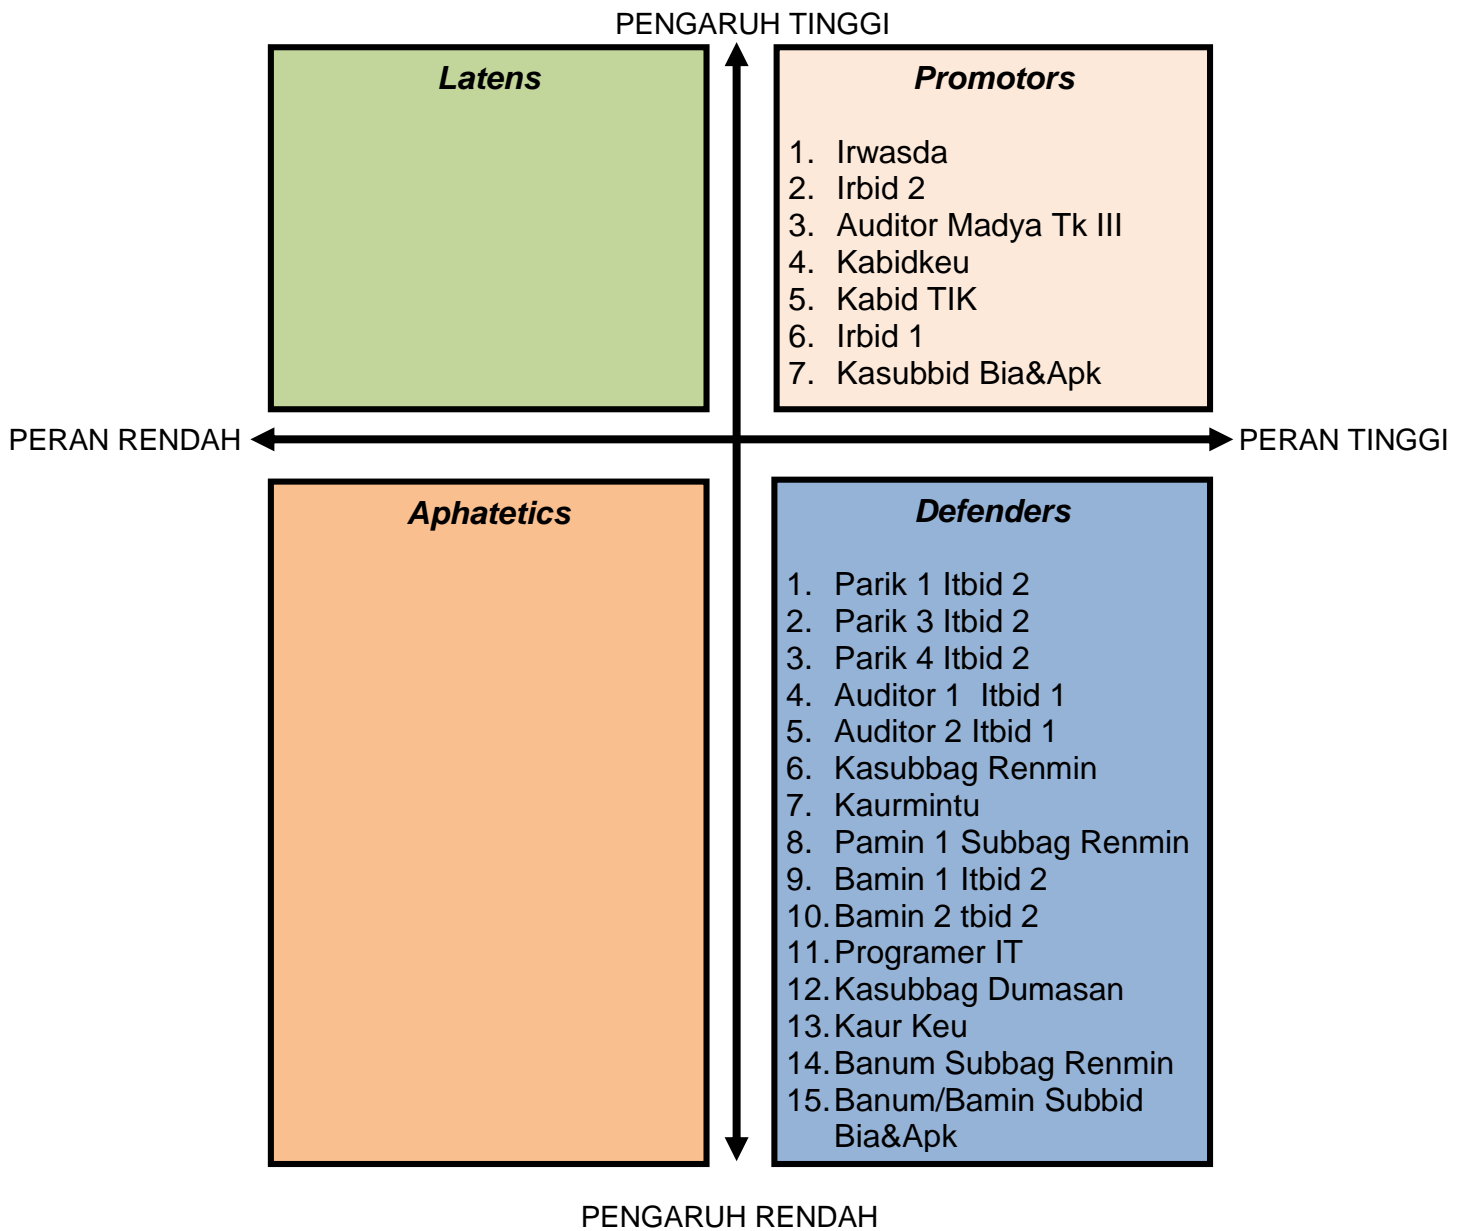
PENGARUH TINGGI

Latens

Promotors

1. Irwasda
2. Irbid 2
3. Auditor Madya Tk III
4. Kabidkeu
5. Kabid TIK
6. Irbid 1
7. Kasubbid Bia&Apk

PERAN RENDAH

PERAN TINGGI

Aphatetics

Defenders

1. Parik 1 Itbid 2
2. Parik 3 Itbid 2
3. Parik 4 Itbid 2
4. Auditor 1 Itbid 1
5. Auditor 2 Itbid 1
6. Kasubbag Renmin
7. Kaurmintu
8. Pamin 1 Subbag Renmin
9. Bamin 1 Itbid 2
10. Bamin 2 tbid 2
11. Programer IT
12. Kasubbag Dumasan
13. Kaur Keu
14. Banum Subbag Renmin
15. Banum/Bamin Subbid Bia&Apk

PENGARUH RENDAH